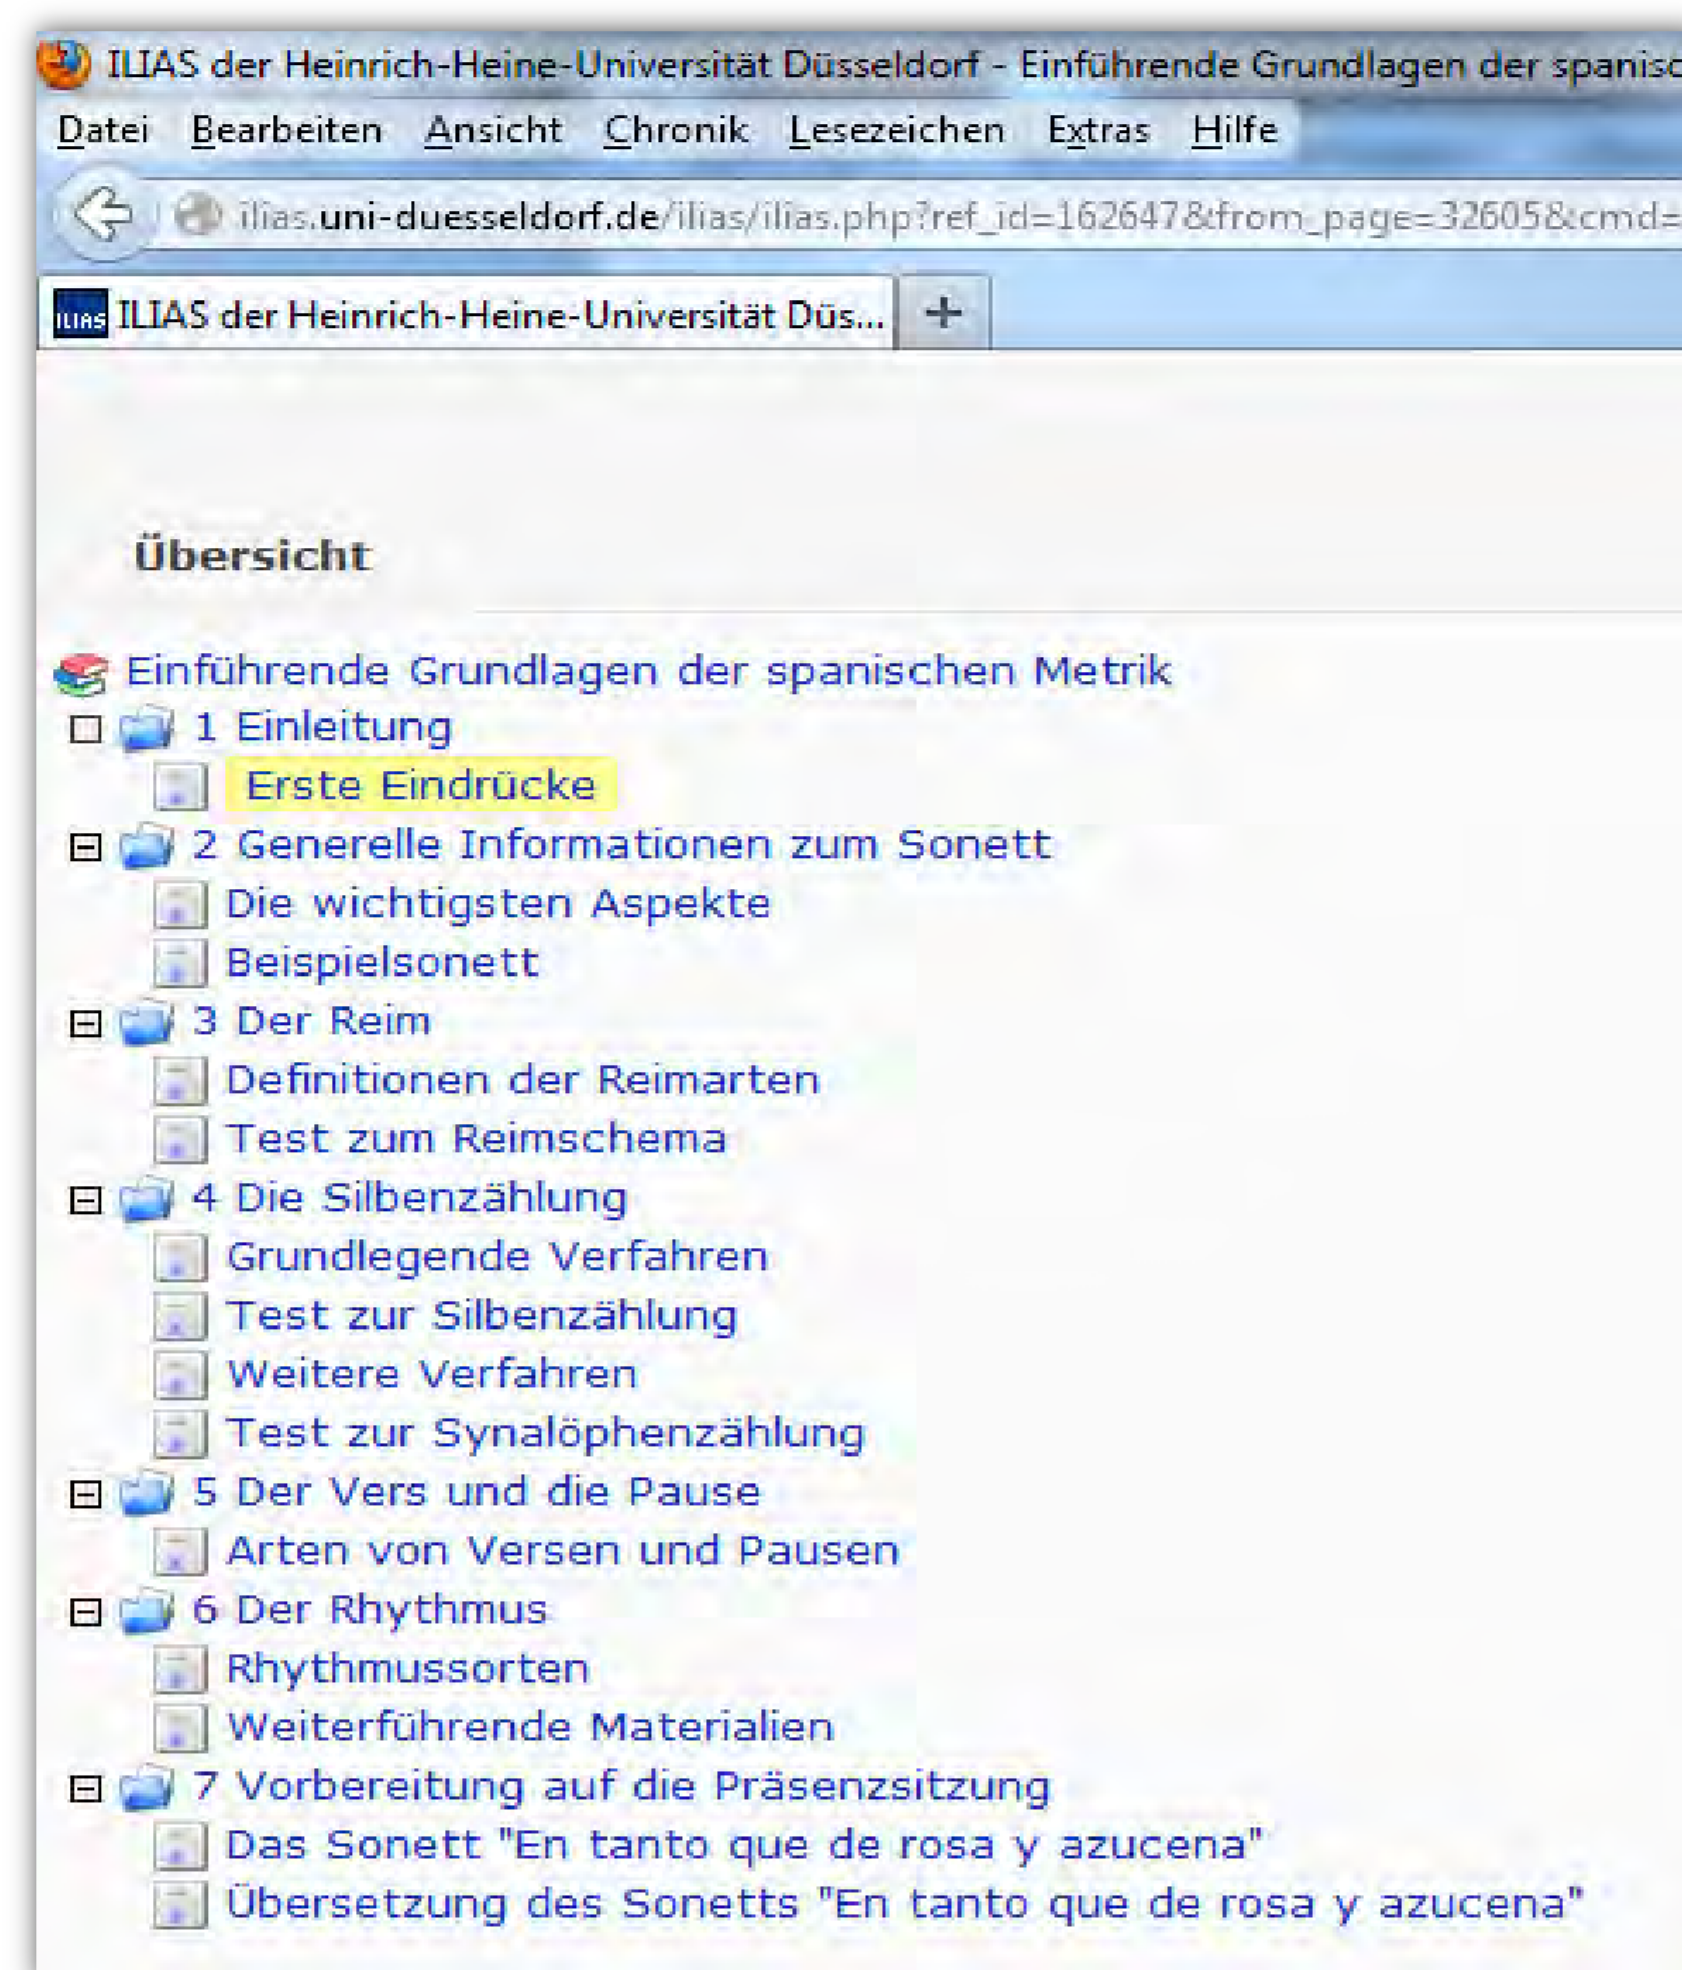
ILIAS der Heinrich-Heine-Universität Düsseldorf - Einführende Grundlagen der spanisc

Datei Bearbeiten Ansicht Chronik Lesezeichen Extras Hilfe

ilias.uni-duesseldorf.de/ilias/ilias.php?ref_id=162647&from_page=32605&cmd=

ILIAS ILIAS der Heinrich-Heine-Universität Düs... +

Übersicht

Einführende Grundlagen der spanischen Metrik
1 Einleitung
Erste Eindrücke
2 Generelle Informationen zum Sonett
Die wichtigsten Aspekte
Beispielsonett
3 Der Reim
Definitionen der Reimarten
Test zum Reimschema
4 Die Silbenzählung
Grundlegende Verfahren
Test zur Silbenzählung
Weitere Verfahren
Test zur Synalöphenzählung
5 Der Vers und die Pause
Arten von Versen und Pausen
6 Der Rhythmus
Rhythmussorten
Weiterführende Materialien
7 Vorbereitung auf die Präsenzsitzung
Das Sonett "En tanto que de rosa y azucena"
Übersetzung des Sonetts "En tanto que de rosa y azucena"